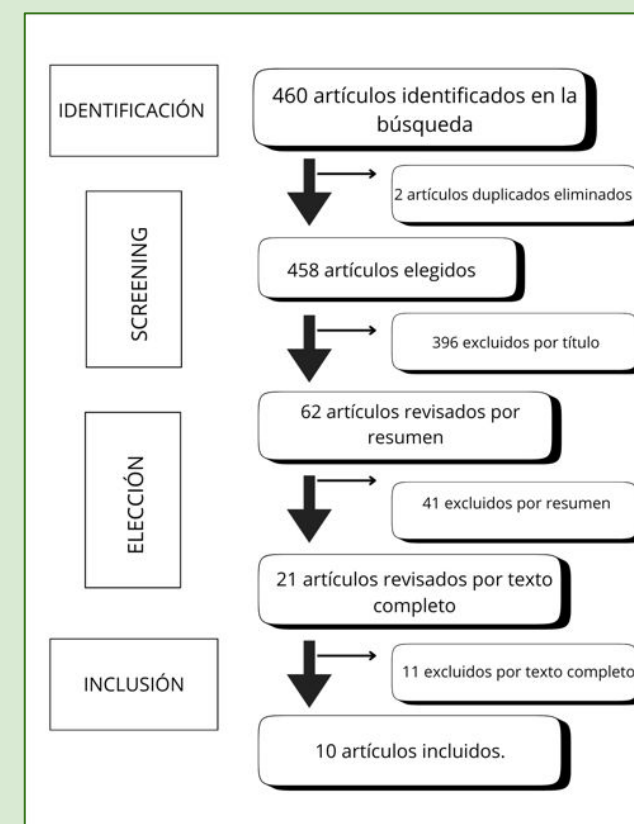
IDENTIFICACIÓN

460 artículos identificados en la búsqueda

2 artículos duplicados eliminados

SCREENING

458 artículos elegidos

396 excluidos por título

ELECCIÓN

62 artículos revisados por resumen

41 excluidos por resumen

21 artículos revisados por texto completo

INCLUSIÓN

11 excluidos por texto completo

10 artículos incluidos.